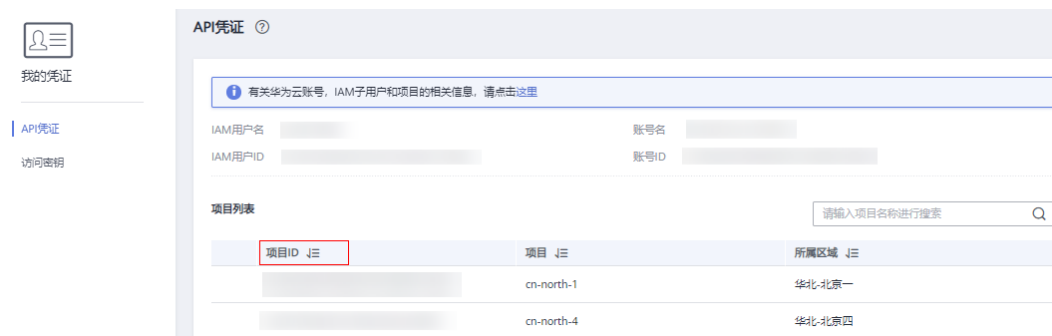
我的凭证

API凭证

访问密钥

API凭证 ?

有关华为云账号，IAM子用户和项目的相关信息，请点击这里

IAM用户名 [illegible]

账号名 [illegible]

IAM用户ID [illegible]

账号ID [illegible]

项目列表

请输入项目名称进行搜索

| 项目ID | 项目 | 所属区域 |
|---|---|---|
| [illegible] | cn-north-1 | 华北-北京一 |
| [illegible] | cn-north-4 | 华北-北京四 |